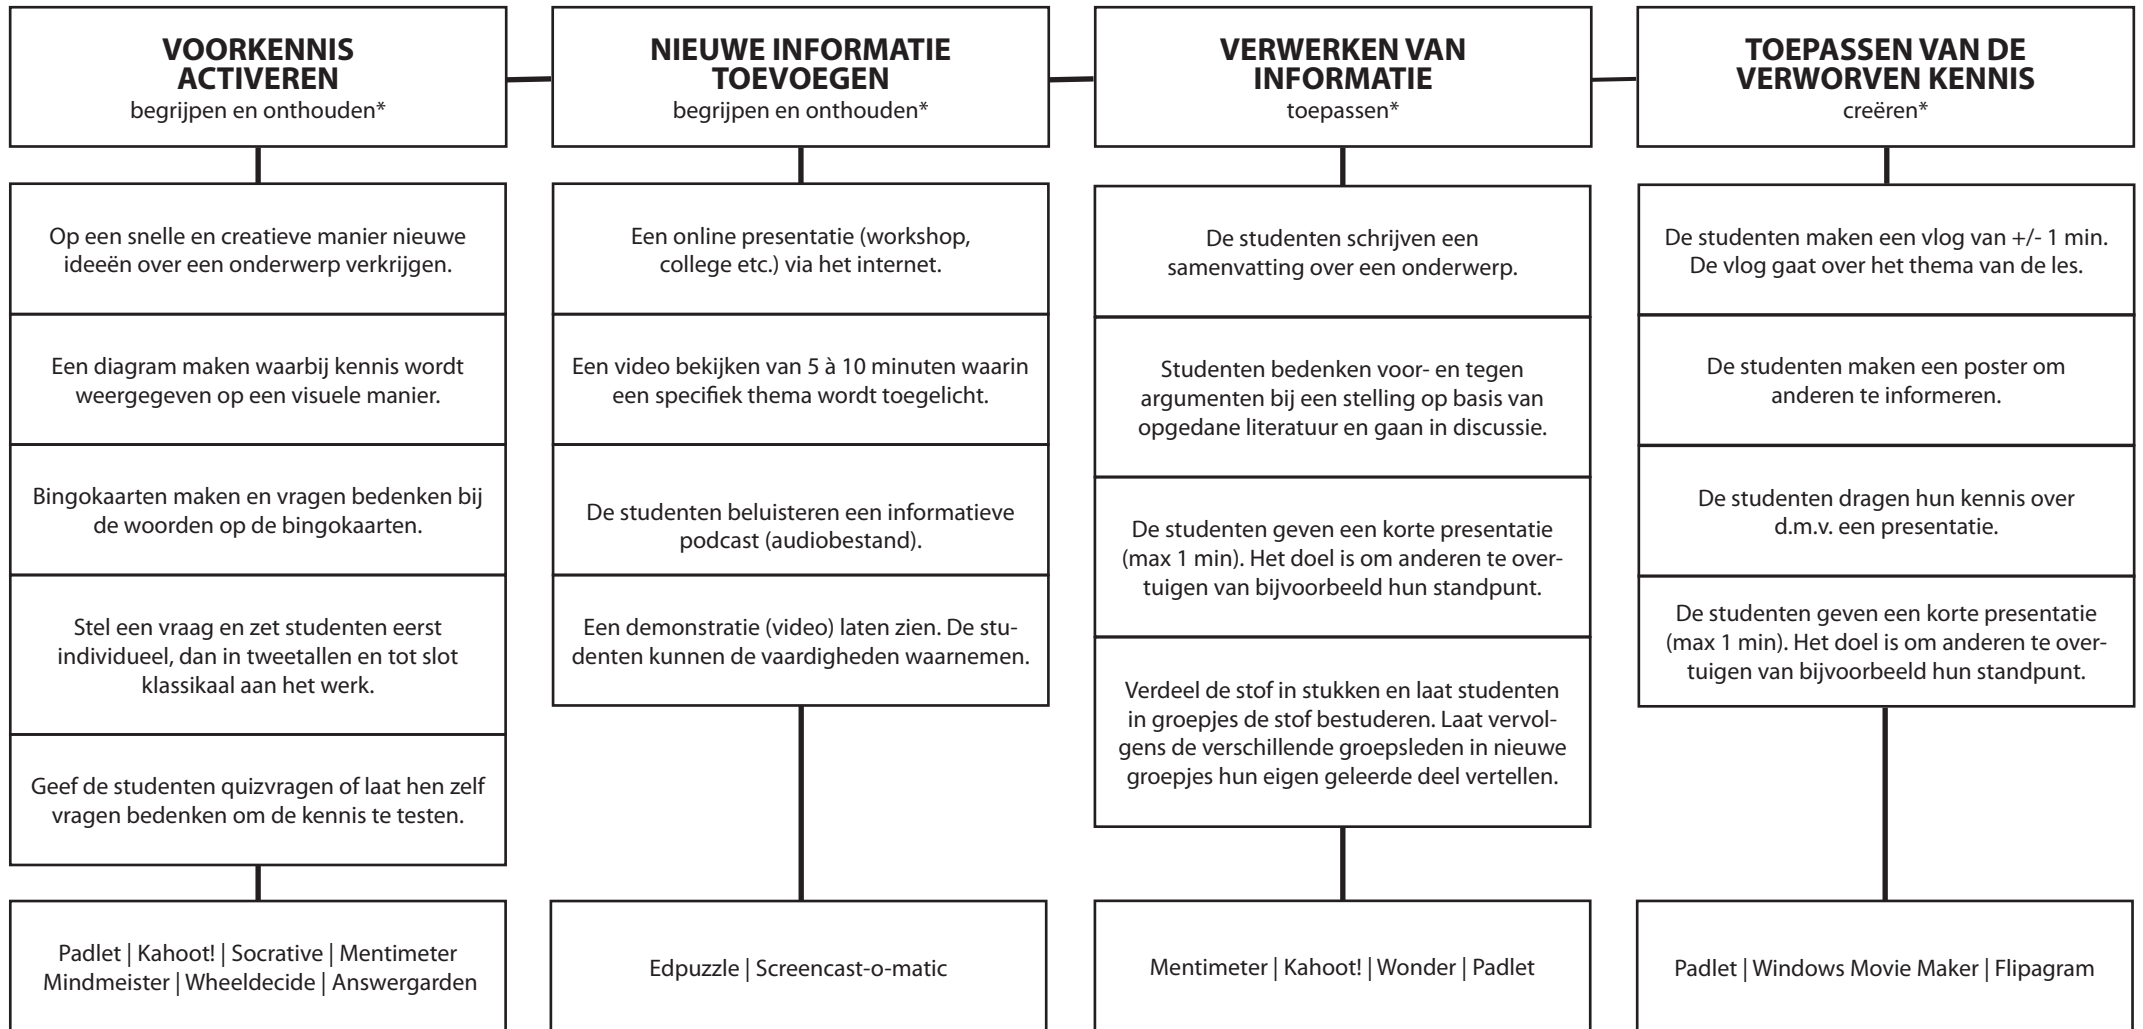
VOORKENNIS ACTIVEREN
begrijpen en onthouden*

Op een snelle en creatieve manier nieuwe ideeën over een onderwerp verkrijgen.

Een diagram maken waarbij kennis wordt weergegeven op een visuele manier.

Bingokaarten maken en vragen bedenken bij de woorden op de bingokaarten.

Stel een vraag en zet studenten eerst individueel, dan in tweetallen en tot slot klassikaal aan het werk.

Geef de studenten quizvragen of laat hen zelf vragen bedenken om de kennis te testen.

Padlet | Kahoot! | Socrative | Mentimeter Mindmeister | Wheeldecide | Answergarden

NIEUWE INFORMATIE TOEVOEGEN
begrijpen en onthouden*

Een online presentatie (workshop, college etc.) via het internet.

Een video bekijken van 5 à 10 minuten waarin een specifiek thema wordt toegelicht.

De studenten beluisteren een informatieve podcast (audiobestand).

Een demonstratie (video) laten zien. De studenten kunnen de vaardigheden waarnemen.

Edpuzzle | Screencast-o-matic

VERWERKEN VAN INFORMATIE
toepassen*

De studenten schrijven een samenvatting over een onderwerp.

Studenten bedenken voor- en tegen argumenten bij een stelling op basis van opgedane literatuur en gaan in discussie.

De studenten geven een korte presentatie (max 1 min). Het doel is om anderen te overtuigen van bijvoorbeeld hun standpunt.

Verdeel de stof in stukken en laat studenten in groepjes de stof bestuderen. Laat vervolgens de verschillende groepsleden in nieuwe groepjes hun eigen geleerde deel vertellen.

Mentimeter | Kahoot! | Wonder | Padlet

TOEPASSEN VAN DE VERWORVEN KENNIS
creëren*

De studenten maken een vlog van +/- 1 min. De vlog gaat over het thema van de les.

De studenten maken een poster om anderen te informeren.

De studenten dragen hun kennis over d.m.v. een presentatie.

De studenten geven een korte presentatie (max 1 min). Het doel is om anderen te overtuigen van bijvoorbeeld hun standpunt.

Padlet | Windows Movie Maker | Flipagram